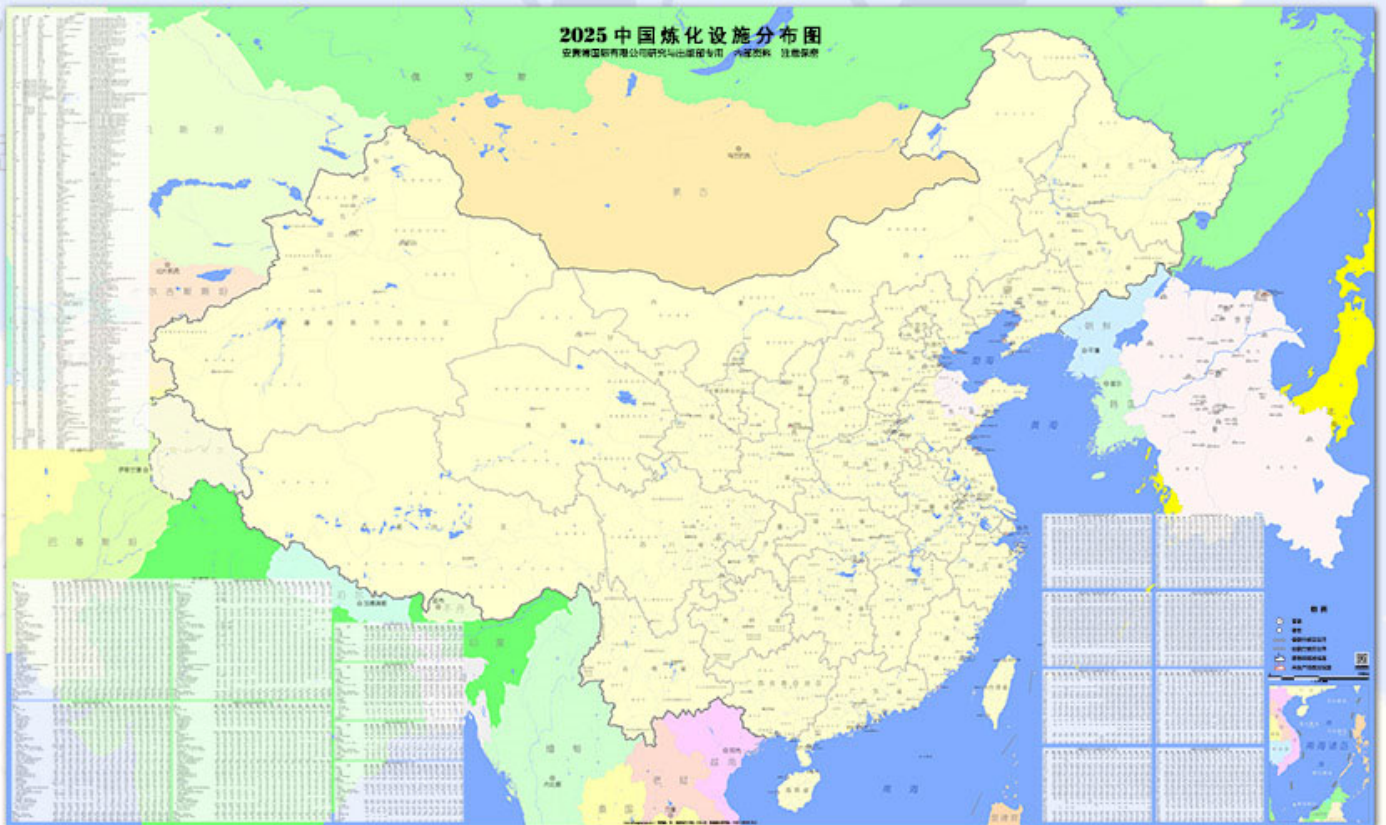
2025 中国炼化设施分布图

安费诺国际有限公司研究与出版部专用 内部资料 注意保密

俄罗斯

蒙古

乌兰巴托

哈萨克斯坦

朝鲜

韩国

日本

黄海

东海

南海

缅甸

老挝

越南

泰国

巴基斯坦

印度

尼泊尔

南海诸岛

图例

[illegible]